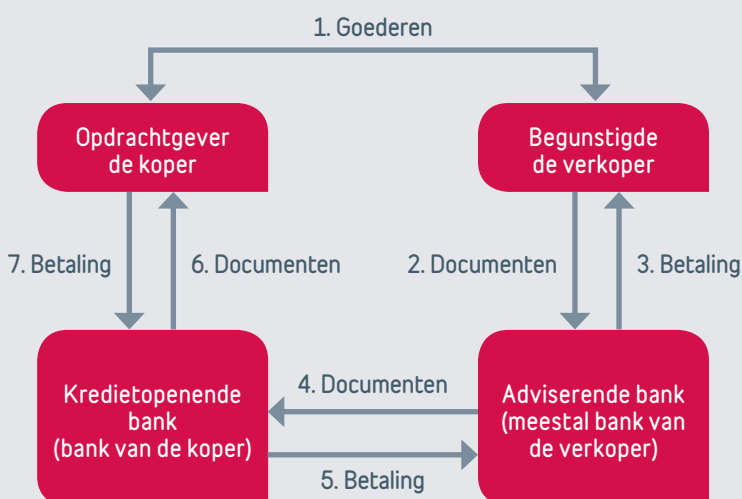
1. Goederen

Opdrachtgever de koper

Begunstigde de verkoper

7. Betaling

6. Documenten

2. Documenten

3. Betaling

Kredietopenende bank (bank van de koper)

4. Documenten

5. Betaling

Adviserende bank (meestal bank van de verkoper)